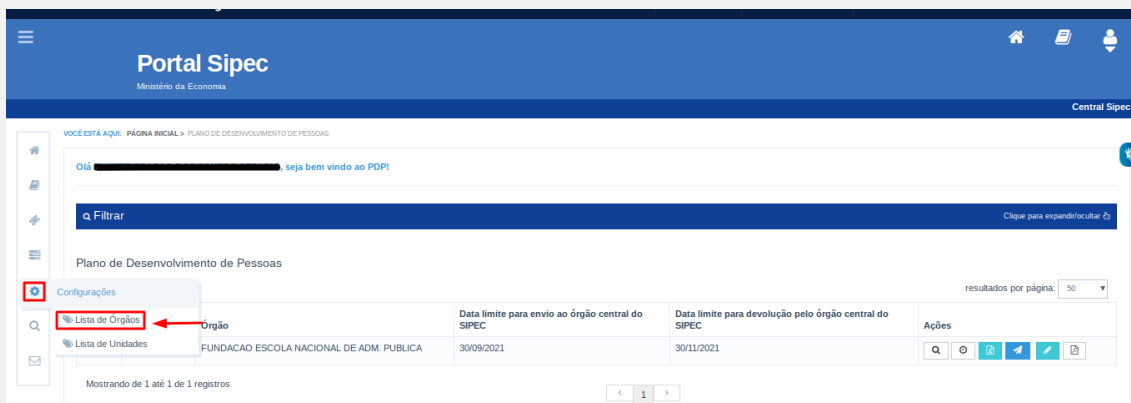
Portal Sipec
Ministério da Economia

Central Sipec

VOCÊ ESTÁ AQUI: PÁGINA INICIAL > PLANO DE DESENVOLVIMENTO DE PESSOAS

Olá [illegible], seja bem vindo ao PDP!

Filtrar

Clique para expandir/ocultar

Plano de Desenvolvimento de Pessoas

Configurações

Lista de Orgãos

Lista de Unidades

resultados por página: 50

| Órgão | Data limite para envio ao órgão central do SIPEC | Data limite para devolução pelo órgão central do SIPEC | Ações |
|---|---|---|---|
| FUNDACAO ESCOLA NACIONAL DE ADM. PUBLICA | 30/09/2021 | 30/11/2021 | |

Mostrando de 1 até 1 de 1 registros

1